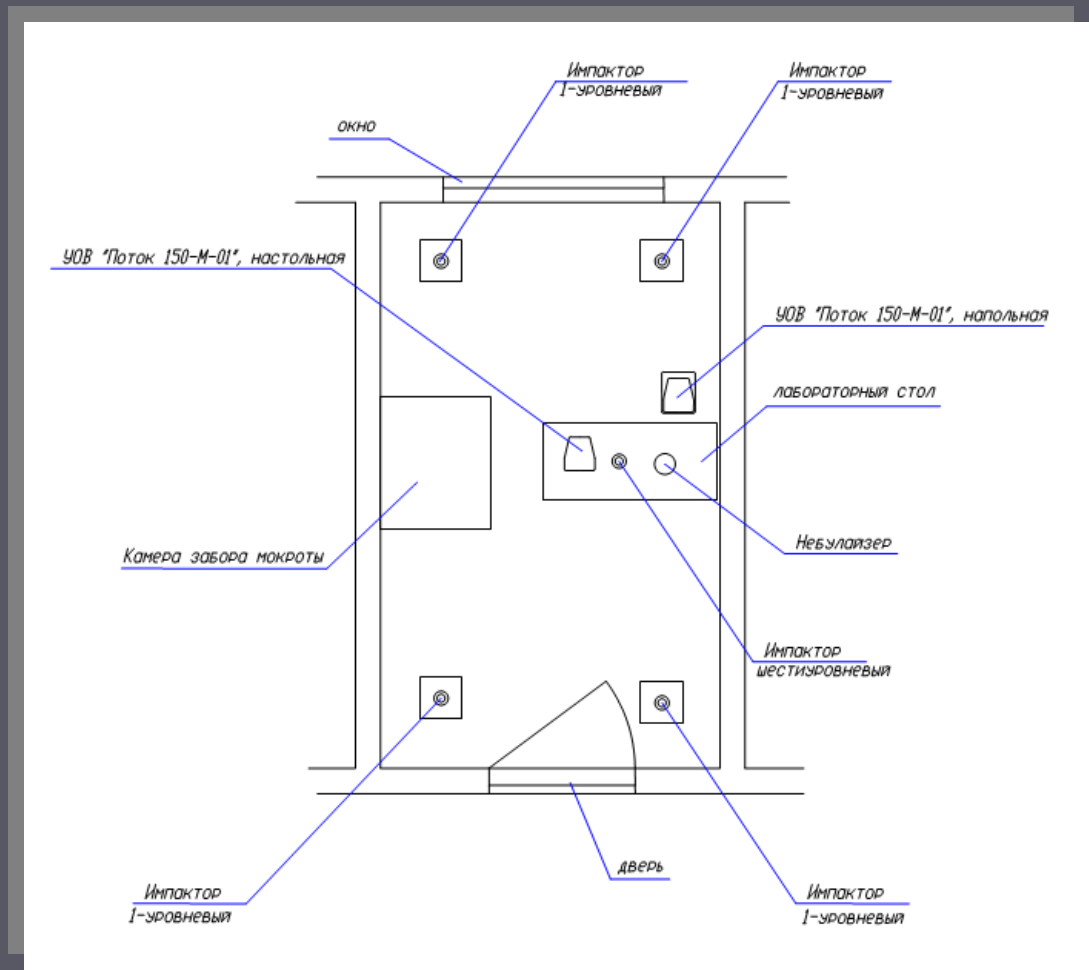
Импактор
1-уровневый

Импактор
1-уровневый

окно

УОВ "Поток 150-М-01", настольная

УОВ "Поток 150-М-01", напольная

лабораторный стол

Небулайзер

Камера забора мокроты

Импактор
шестиуровневый

дверь

Импактор
1-уровневый

Импактор
1-уровневый